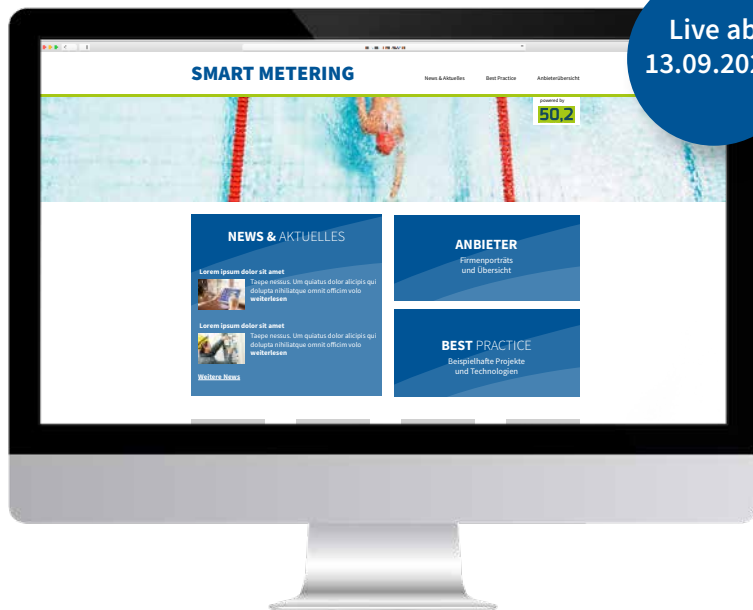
Live ab
13.09.20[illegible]

SMART METERING

News & Aktuelles
Best Practice
Anbieterübersicht

powered by
50,2

NEWS & AKTUELLES

Lorem ipsum dolor sit amet
Taepe nessus. Um quiatus dolor alicipis qui dolupta nihiliatque omnit officim volo
weiterlesen

Lorem ipsum dolor sit amet
Taepe nessus. Um quiatus dolor alicipis qui dolupta nihiliatque omnit officim volo
weiterlesen

Weitere News

ANBIETER
Firmenporträts
und Übersicht

BEST PRACTICE
Beispielhafte Projekte
und Technologien